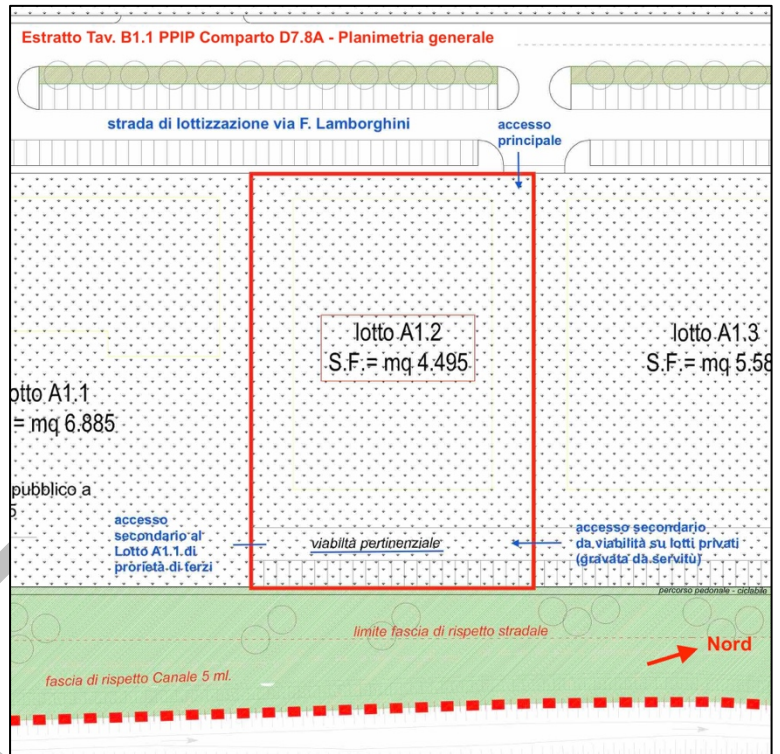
Estratto Tav. B1.1 PPIP Comparto D7.8A - Planimetria generale

strada di lottizzazione via F. Lamborghini

accesso principale

lotto A1.2
S.F.= mq 4.495

lotto A1.3
S.F.= mq 5.58

otto A1.1
= mq 6.885

pubblico a
5

accesso secondario al Lotto A1.1 di prorietà di terzi

viabiltà pertinenziale

accesso secondario da viabilità su lotti privati (gravata da servitù)

percorso pedonale - ciclabile

limite fascia di rispetto stradale

Nord

fascia di rispetto Canale 5 ml.